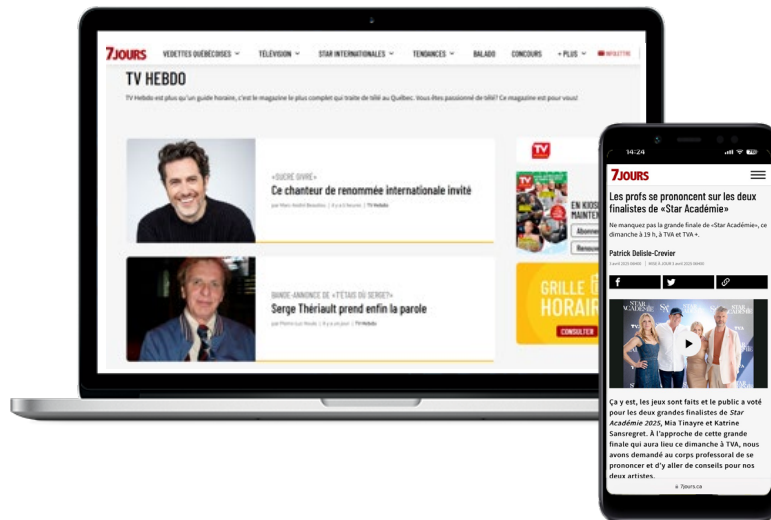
7JOURS VEDETTES QUÉBÉCOISES TÉLÉVISION STAR INTERNATIONALES TENDANCES BALADO CONCOURS + PLUS INFOLETTRE

TV HEBDO

TV Hebdo est plus qu'un guide horaire, c'est le magazine le plus complet qui traite de télé au Québec. Vous êtes passionné de télé? Ce magazine est pour vous!

«SUCRÉ DIVRE»
Ce chanteur de renommée internationale invité
par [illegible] | TV Hebdo

BANDE-ANNONCE DE «T'ÉTAIS OÙ SERGE?»
Serge Thériault prend enfin la parole
par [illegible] | TV Hebdo

EN KIOSQUE MAINTENANT
Abonnez
Renouv

GRILLE HORAIRE
CONSULTER

14:24

7JOURS

Les profs se prononcent sur les deux finalistes de «Star Académie»

Ne manquez pas la grande finale de «Star Académie», ce dimanche à 19 h, à TVA et TVA +.

Patrick Delisle-Crevier

STAR ACADÉMIE

Ça y est, les jeux sont faits et le public a voté pour les deux grandes finalistes de Star Académie 2025, Mia Tinayre et Katrine Sansregret. À l'approche de cette grande finale qui aura lieu ce dimanche à TVA, nous avons demandé au corps professoral de se prononcer et d'y aller de conseils pour nos deux artistes.

7jours.ca